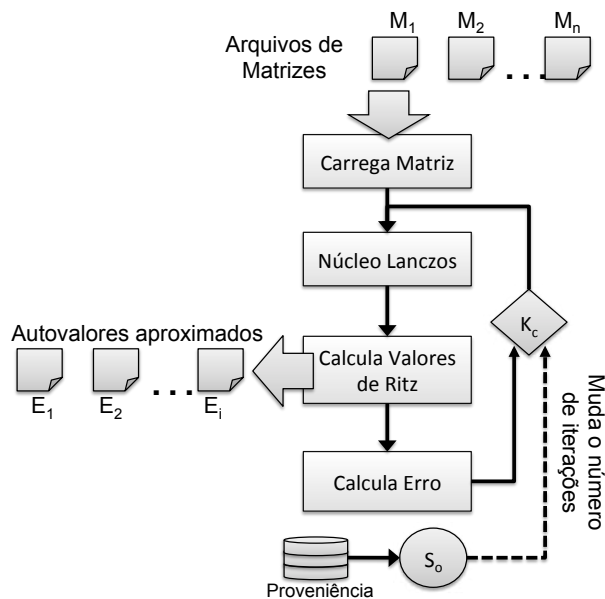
Arquivos de Matrizes

$M_1$ $M_2$ . . . $M_n$

Carrega Matriz

Núcleo Lanczos

Autovalores aproximados

$E_1$ $E_2$ . . . $E_i$

Calcula Valores de Ritz

$K_c$

Calcula Erro

Muda o número de iterações

Proveniência

$S_o$